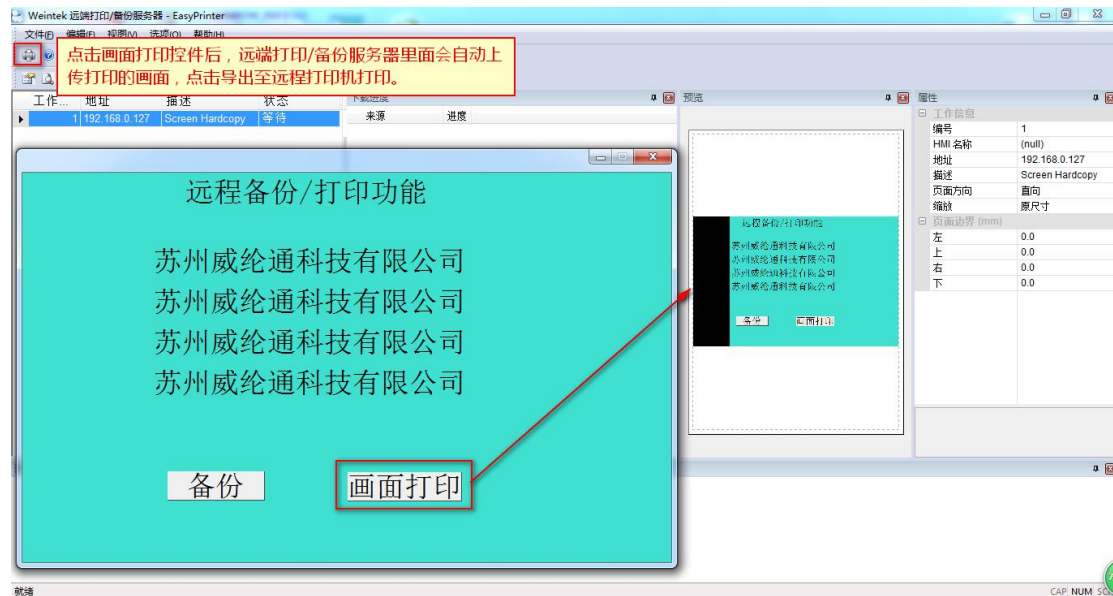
Weintek 远端打印/备份服务器 - EasyPrinter

文件(F) 编辑(E) 视图(V) 选项(O) 帮助(H)

点击画面打印控件后，远端打印/备份服务器里面会自动上传打印的画面，点击导出至远程打印机打印。

| 工作... | 地址 | 描述 | 状态 |
|---|---|---|---|
| 1 | 192.168.0.127 | Screen Hardcopy | 等待 |

下载进度

| 来源 | 进度 |
|---|---|

预览

属性

工作信息

| 编号 | 1 |
|---|---|
| HMI 名称 | (null) |
| 地址 | 192.168.0.127 |
| 描述 | Screen Hardcopy |
| 页面方向 | 直向 |
| 缩放 | 原尺寸 |

页面边界 (mm)

| 左 | 0.0 |
|---|---|
| 上 | 0.0 |
| 右 | 0.0 |
| 下 | 0.0 |

远程备份/打印功能

苏州威纶通科技有限公司
苏州威纶通科技有限公司
苏州威纶通科技有限公司
苏州威纶通科技有限公司

备份

画面打印

远程备份/打印功能

苏州威纶通科技有限公司
苏州威纶通科技有限公司
苏州威纶通科技有限公司
苏州威纶通科技有限公司

备份 画面打印

就绪

CAP NUM SC